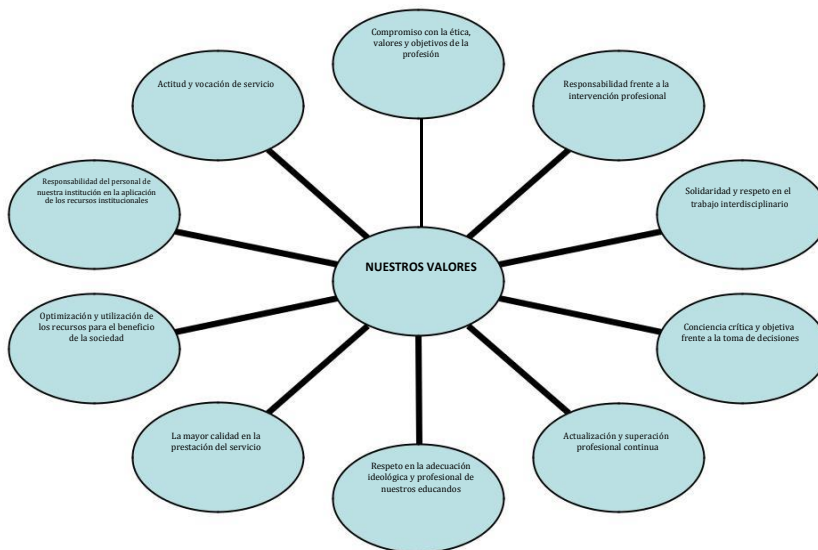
NUESTROS VALORES

Compromiso con la ética, valores y objetivos de la profesión

Responsabilidad frente a la intervención profesional

Solidaridad y respeto en el trabajo interdisciplinario

Conciencia crítica y objetiva frente a la toma de decisiones

Actualización y superación profesional continua

Respeto en la adecuación ideológica y profesional de nuestros educandos

La mayor calidad en la prestación del servicio

Optimización y utilización de los recursos para el beneficio de la sociedad

Responsabilidad del personal de nuestra institución en la aplicación de los recursos institucionales

Actitud y vocación de servicio